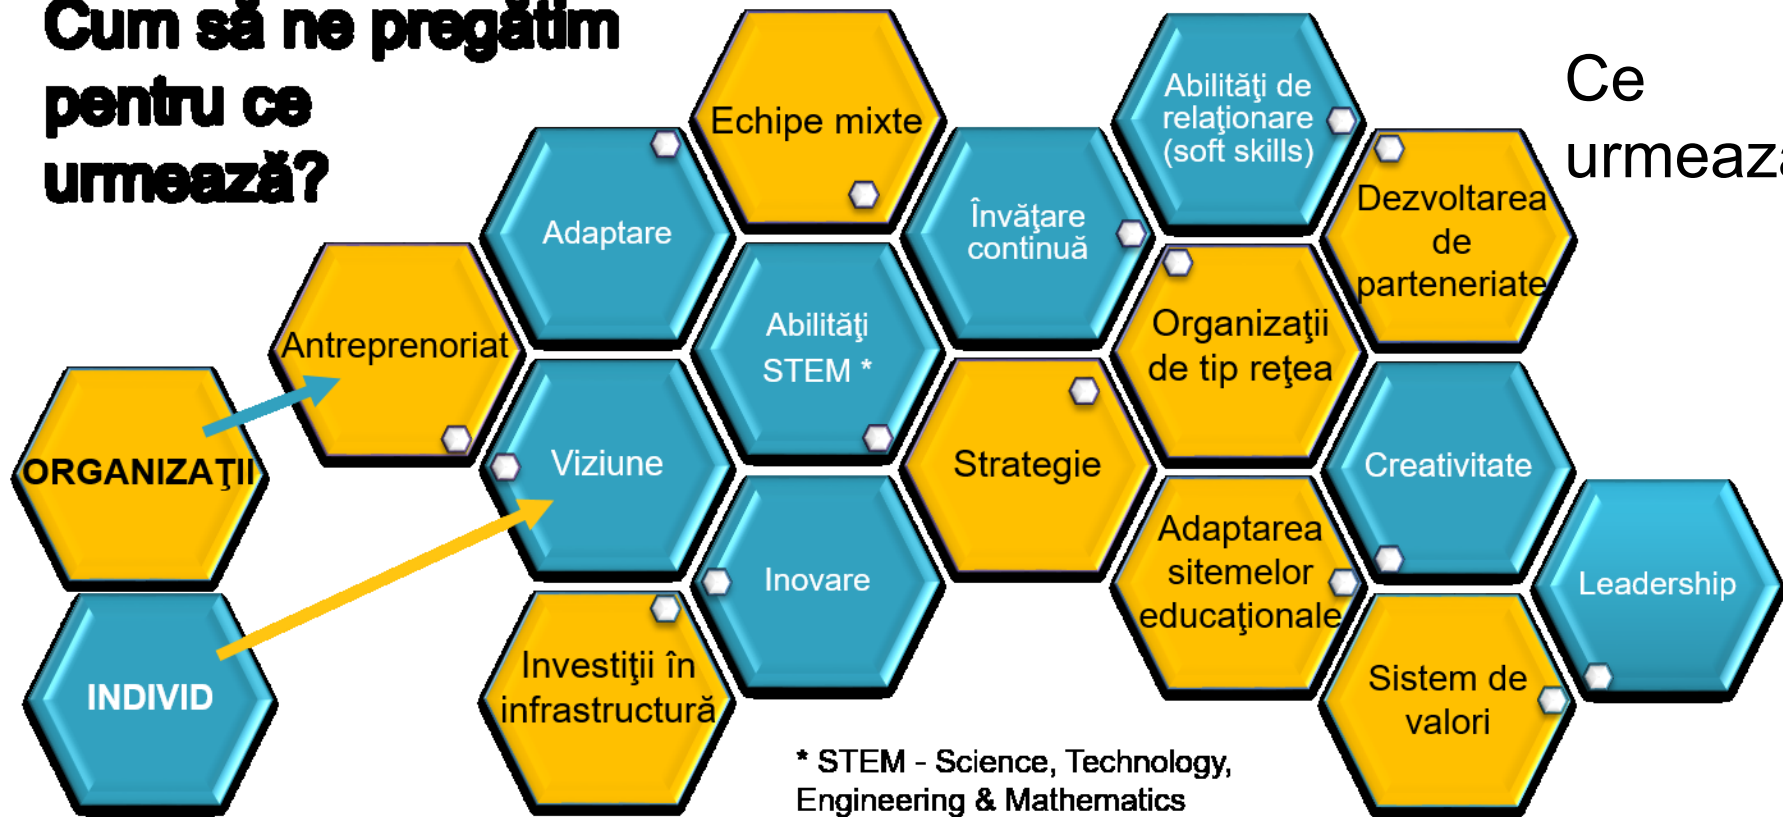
Cum să ne pregătim pentru ce urmează?

Ce urmeaz

ORGANIZAŢII

INDIVID

Antreprenoriat

Adaptare

Echipe mixte

Viziune

Abilităţi STEM *

Investiţii în infrastructură

Inovare

Învăţare continuă

Strategie

Abilităţi de relaţionare (soft skills)

Organizaţii de tip reţea

Adaptarea sitemelor educaţionale

Dezvoltarea de parteneriate

Creativitate

Sistem de valori

Leadership

* STEM - Science, Technology, Engineering & Mathematics